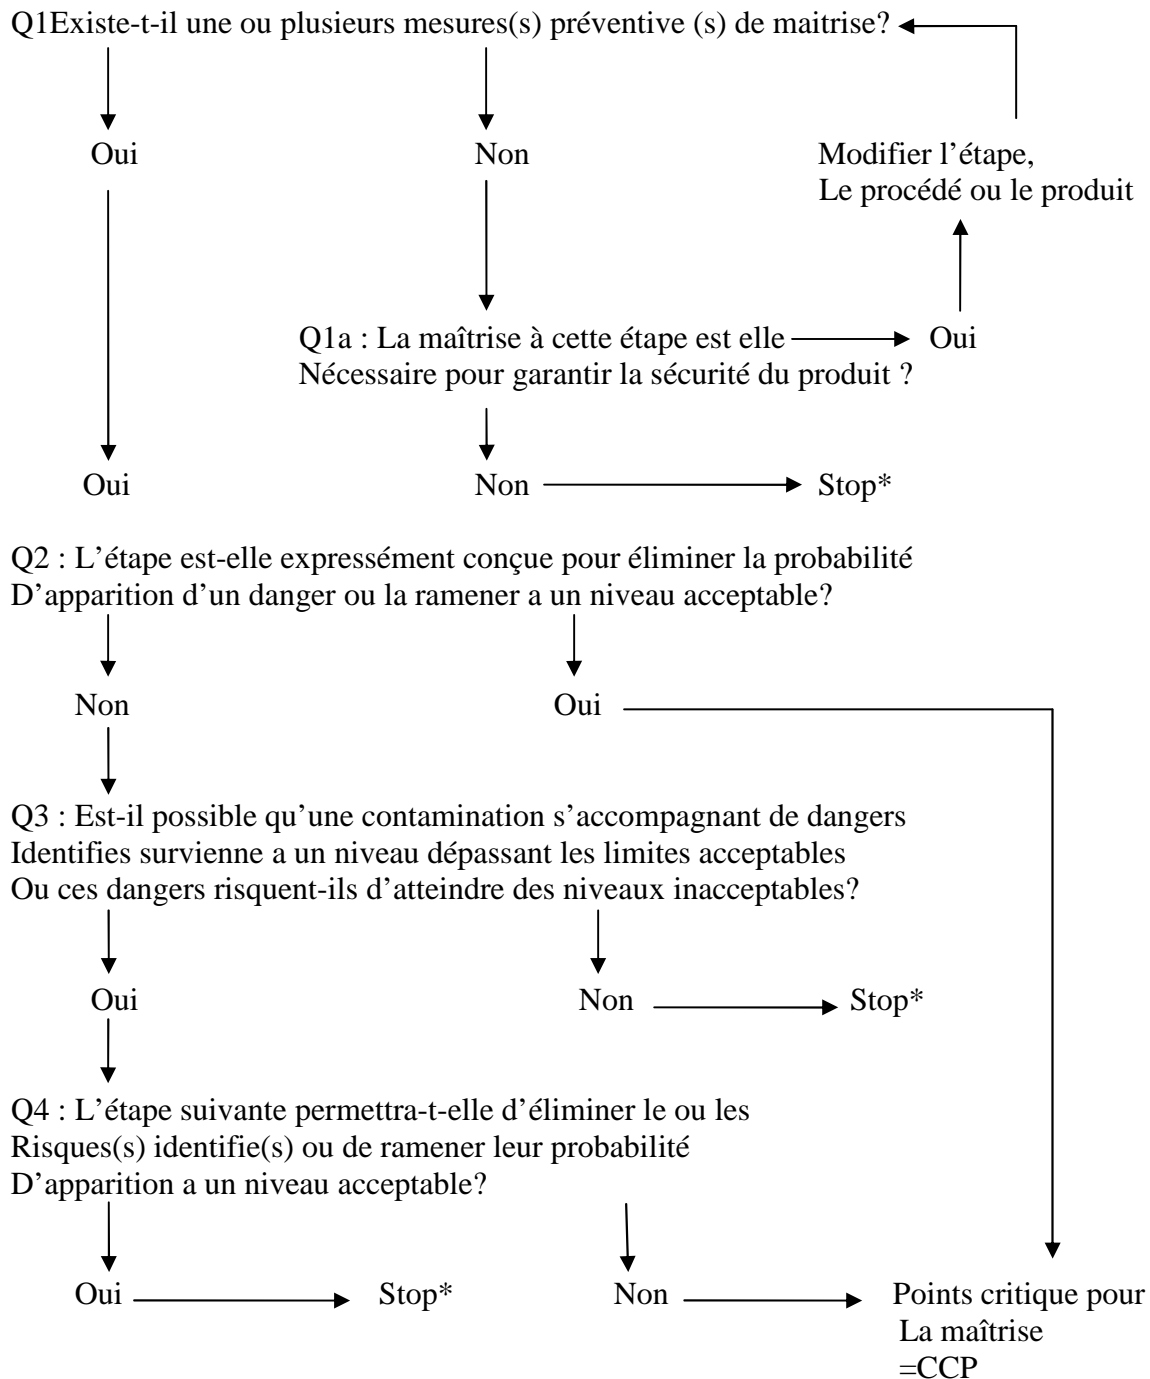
Q1Existe-t-il une ou plusieurs mesures(s) préventive (s) de maitrise?

Oui

Non

Modifier l’étape,
Le procédé ou le produit

Q1a : La maîtrise à cette étape est elle Nécessaire pour garantir la sécurité du produit ?

Oui

Oui

Non

Stop*

Q2 : L’étape est-elle expressément conçue pour éliminer la probabilité D’apparition d’un danger ou la ramener a un niveau acceptable?

Non

Oui

Q3 : Est-il possible qu’une contamination s’accompagnant de dangers Identifies survienne a un niveau dépassant les limites acceptables Ou ces dangers risquent-ils d’atteindre des niveaux inacceptables?

Oui

Non

Stop*

Q4 : L’étape suivante permettra-t-elle d’éliminer le ou les Risques(s) identifie(s) ou de ramener leur probabilité D’apparition a un niveau acceptable?

Oui

Stop*

Non

Points critique pour
La maîtrise
=CCP